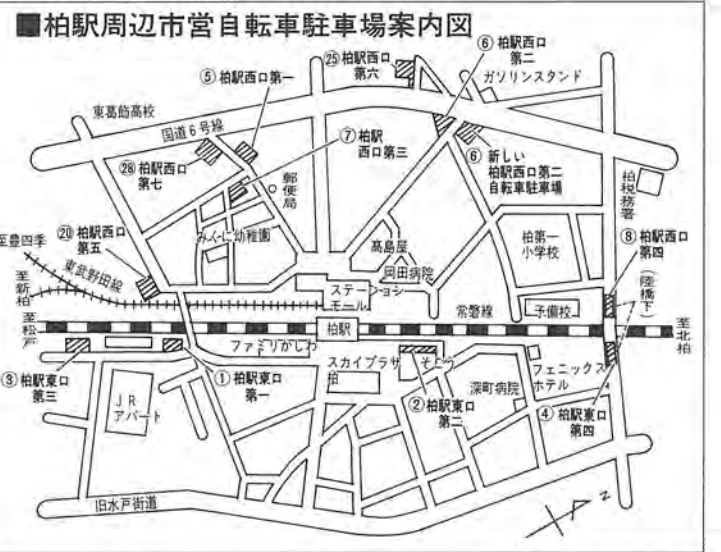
■柏駅周辺市営自転車駐車場案内図

㉕ 柏駅西口 第六

⑥ 柏駅西口 第二

ガソリンスタンド

⑤ 柏駅西口第一

東葛飾高校

国道6号線

⑦ 柏駅 西口第三

⑥ 新しい 柏駅西口第二 自転車駐車場

㉘ 柏駅西口 第七

郵便局

柏税務署

みくに幼稚園

⑳ 柏駅西口 第五

至豊四季

至新柏

東武野田線

髙島屋

岡田病院

柏第一小学校

⑧ 柏駅西口 第四

(陸橋下)

ステーションモール

常磐線

予備校

至松戸

柏駅

至北柏

ファミリかしわ

スカイプラザ 柏

そごう

③ 柏駅東口 第三

JR アパート

① 柏駅東口 第一

深町病院

フェニックス ホテル

② 柏駅東口 第二

④ 柏駅東口 第四

旧水戸街道

N